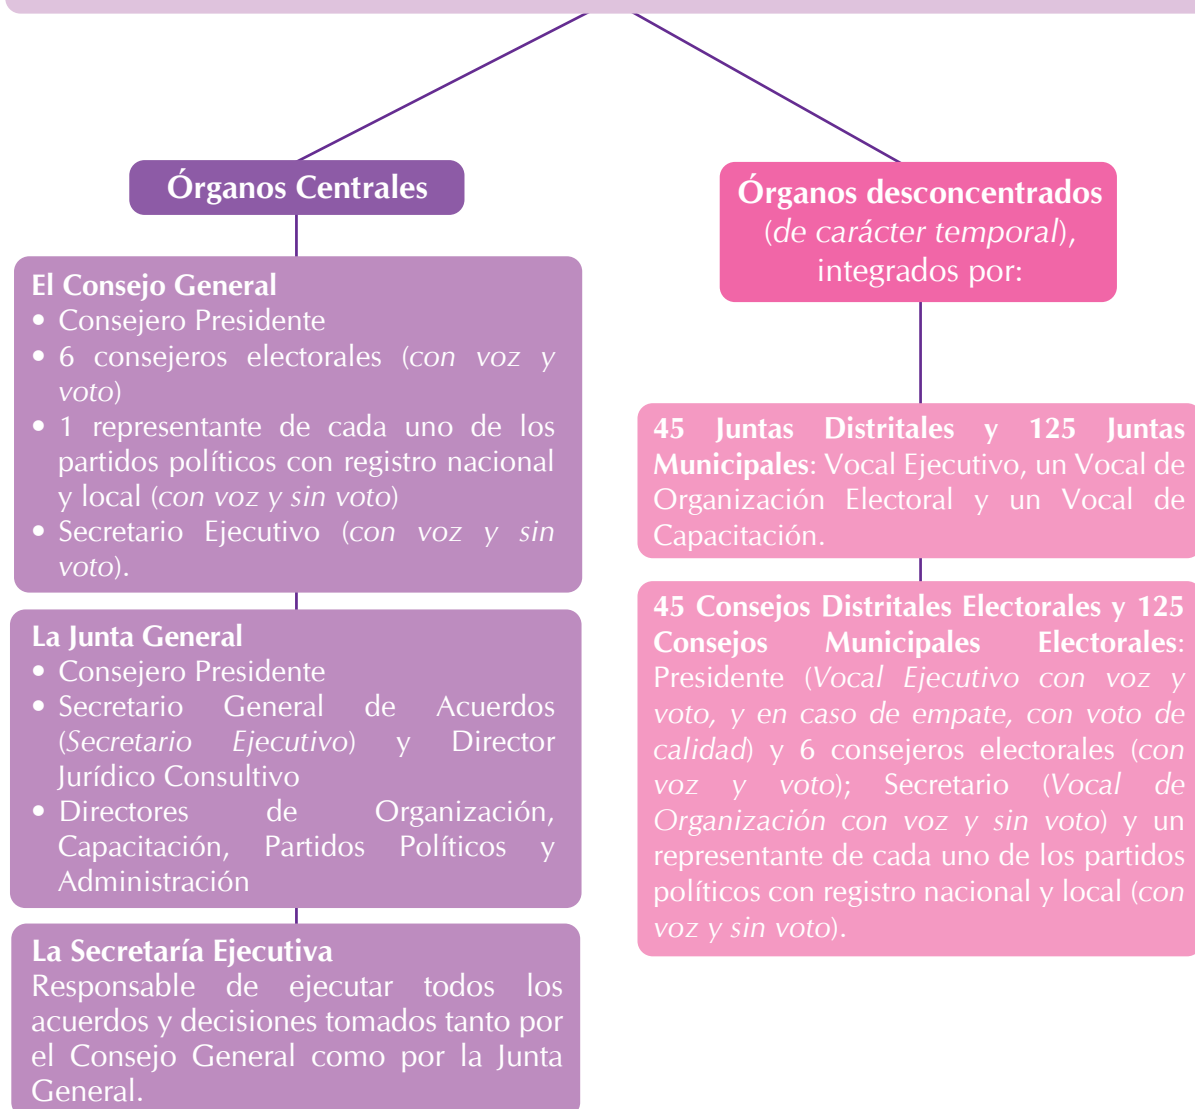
Órganos Centrales

El Consejo General
• Consejero Presidente
• 6 consejeros electorales (con voz y voto)
• 1 representante de cada uno de los partidos políticos con registro nacional y local (con voz y sin voto)
• Secretario Ejecutivo (con voz y sin voto).

La Junta General
• Consejero Presidente
• Secretario General de Acuerdos (Secretario Ejecutivo) y Director Jurídico Consultivo
• Directores de Organización, Capacitación, Partidos Políticos y Administración

La Secretaría Ejecutiva
Responsable de ejecutar todos los acuerdos y decisiones tomados tanto por el Consejo General como por la Junta General.

Órganos desconcentrados (de carácter temporal), integrados por:

45 Juntas Distritales y 125 Juntas Municipales: Vocal Ejecutivo, un Vocal de Organización Electoral y un Vocal de Capacitación.

45 Consejos Distritales Electorales y 125 Consejos Municipales Electorales: Presidente (Vocal Ejecutivo con voz y voto, y en caso de empate, con voto de calidad) y 6 consejeros electorales (con voz y voto); Secretario (Vocal de Organización con voz y sin voto) y un representante de cada uno de los partidos políticos con registro nacional y local (con voz y sin voto).